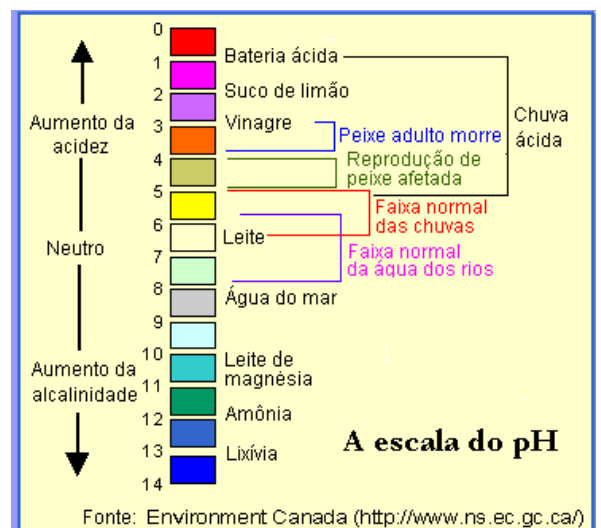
Aumento da acidez

Neutro

Aumento da alcalinidade

0
1
2
3
4
5
6
7
8
9
10
11
12
13
14

Bateria ácida
Suco de limão
Vinagre
Leite
Água do mar
Leite de magnésia
Amônia
Lixívia

Chuva ácida
Peixe adulto morre
Reprodução de peixe afetada
Faixa normal das chuvas
Faixa normal da água dos rios

A escala do pH

Fonte: Environment Canada (http://www.ns.ec.gc.ca/)